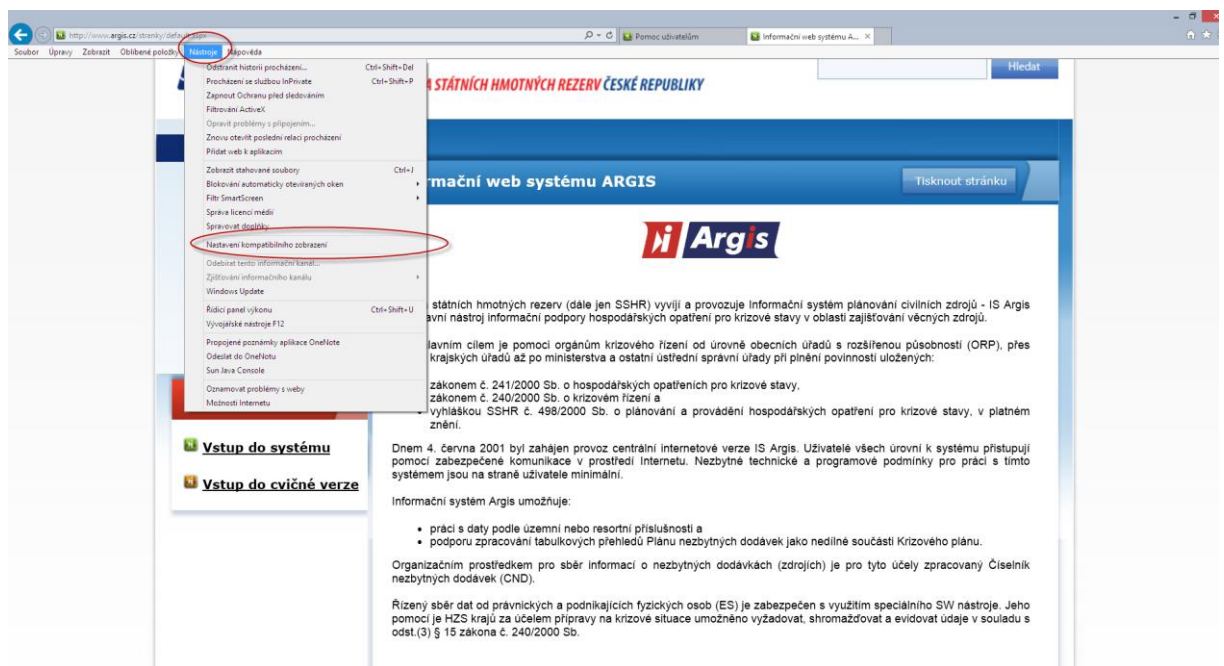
http://www.argis.cz/stranky/default.aspx
Pomoc uživatelům
Informační web systému A... ×

Soubor Úpravy Zobrazit Oblíbené položky Nástroje Nápověda

Odstranit historii procházení... Ctrl+Shift+Del
Procházení se službou InPrivate Ctrl+Shift+P
Zapnout Ochranu před sledováním
Filtrování ActiveX
Opravit problémy s připojením...
Znovu otevřít poslední relaci procházení
Přidat web k aplikacím
Zobrazit stahované soubory Ctrl+J
Blokování automaticky otevíraných oken
Filtr SmartScreen
Správa licencí médií
Spravovat doplňky
Nastavení kompatibilního zobrazení
Odebírat tento informační kanál...
Zjišťování informačního kanálu
Windows Update
Řídicí panel výkonu Ctrl+Shift+U
Vývojářské nástroje F12
Propojené poznámky aplikace OneNote
Odeslat do OneNotu
Sun Java Console
Oznamovat problémy s weby
Možnosti Internetu

Hledat

A STÁTNÍCH HMOTNÝCH REZERV ČESKÉ REPUBLIKY

rmační web systému ARGIS

Tisknout stránku

Argis

státních hmotných rezerv (dále jen SSHR) vyvíjí a provozuje Informační systém plánování civilních zdrojů - IS Argis avní nástroj informační podpory hospodářských opatření pro krizové stavy v oblasti zajišťování věcných zdrojů.

lavním cílem je pomoci orgánům krizového řízení od úrovně obecních úřadů s rozšířenou působností (ORP), přes krajských úřadů až po ministerstva a ostatní ústřední správní úřady při plnění povinností uložených:

zákonem č. 241/2000 Sb. o hospodářských opatřeních pro krizové stavy,
zákonem č. 240/2000 Sb. o krizovém řízení a
vyhláškou SSHR č. 498/2000 Sb. o plánování a provádění hospodářských opatření pro krizové stavy, v platném znění.

Vstup do systému

Vstup do cvičné verze

Dnem 4. června 2001 byl zahájen provoz centrální internetové verze IS Argis. Uživatelé všech úrovní k systému přistupují pomocí zabezpečené komunikace v prostředí Internetu. Nezbytné technické a programové podmínky pro práci s tímto systémem jsou na straně uživatele minimální.

Informační systém Argis umožňuje:

• práci s daty podle územní nebo resortní příslušnosti a
• podporu zpracování tabulkových přehledů Plánu nezbytných dodávek jako nedílné součásti Krizového plánu.

Organizačním prostředkem pro sběr informací o nezbytných dodávkách (zdrojích) je pro tyto účely zpracovaný Číselník nezbytných dodávek (CND).

Řízený sběr dat od právnických a podnikajících fyzických osob (ES) je zabezpečen s využitím speciálního SW nástroje. Jeho pomocí je HZS krajů za účelem přípravy na krizové situace umožněno vyžadovat, shromažďovat a evidovat údaje v souladu s odst.(3) § 15 zákona č. 240/2000 Sb.